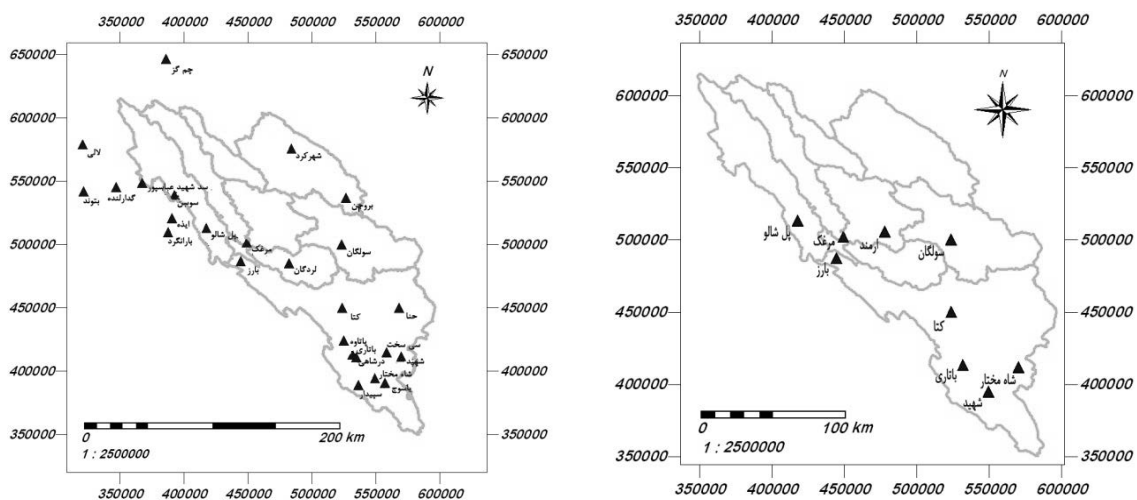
350000 400000 450000 500000 550000 600000

650000
600000
550000
500000
450000
400000
350000

N

چم گز
لالی
شهرکرد
سد شهید عباسپور
گدارلندر
بتوند
سوسن
بروجن
ایذه
بارانگرد
پل شالو
مرغک
سولگان
بارز
لردگان
کتا
حنا
پاتاوه
باتاری
سی سخت
درشاهی
شهید
شاه مختار
سپیدار
یاسوج

0 200 km
1 : 2500000

350000 400000 450000 500000 550000 600000

650000
600000
550000
500000
450000
400000
350000

350000 400000 450000 500000 550000 600000

600000
550000
500000
450000
400000
350000

N

پل شالو
مرغک
ارمند
سولگان
بارز
کتا
باتاری
شاه مختار
شهید

0 100 km
1 : 2500000

350000 400000 450000 500000 550000 600000

600000
550000
500000
450000
400000
350000